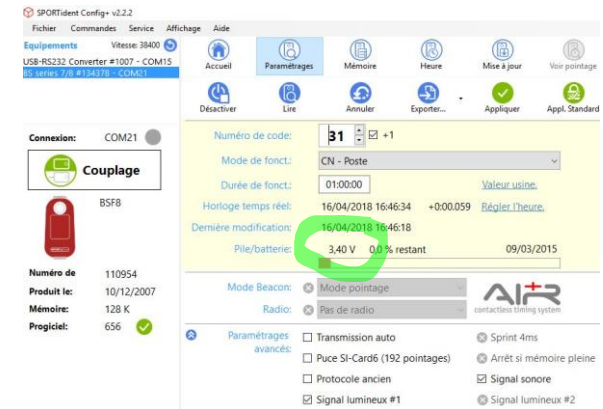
SPORTident Config+ v2.2.2

Fichier Commandes Service Affichage Aide

Equipements Vitesse: 38400

USB-RS232 Converter #1007 - COM15
BS series 7/8 #134378 - COM21

Accueil Paramétrages Mémoire Heure Mise à jour Voir pointage

Désactiver Lire Annuler Exporter... Appliquer Appl. Standard

Connexion: COM21

Couplage

BSF8

Numéro de 110954
Produit le: 10/12/2007
Mémoire: 128 K
Progiciel: 656

Numéro de code: 31 +1

Mode de fonct.: CN - Poste

Durée de fonct.: 01:00:00 Valeur usine.

Horloge temps réel: 16/04/2018 16:46:34 +0:00.059 Régler l'heure.

Dernière modification: 16/04/2018 16:46:18

Pile/batterie: 3,40 V 0,0 % restant 09/03/2015

Mode Beacon: Mode pointage

Radio: Pas de radio

AIR+ contactless timing system

Paramétrages avancés:

Transmission auto
Puce SI-Card6 (192 pointages)
Protocole ancien
Signal lumineux #1

Sprint 4ms
Arrêt si mémoire pleine
Signal sonore
Signal lumineux #2